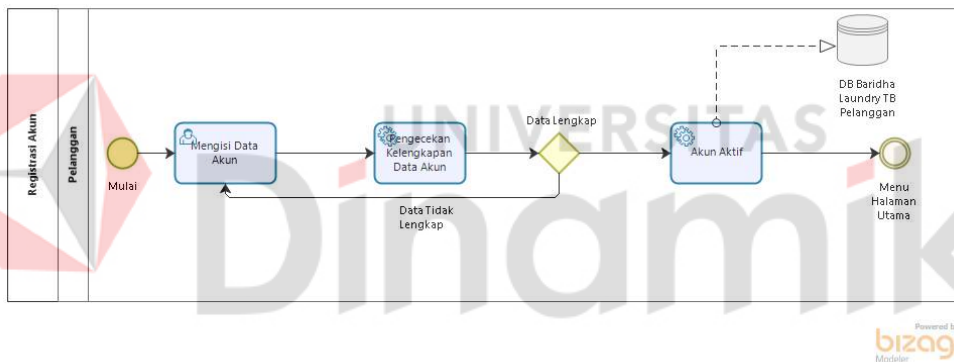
Registrasi Akun

Pelanggan

Mulai

Mengisi Data Akun

Pengecekan Kelengkapan Data Akun

Data Lengkap

Data Tidak Lengkap

Akun Aktif

DB Baridha Laundry TB Pelanggan

Menu Halaman Utama

UNIVERSITAS

Dinamika

Powered by
bizagi
Modeler